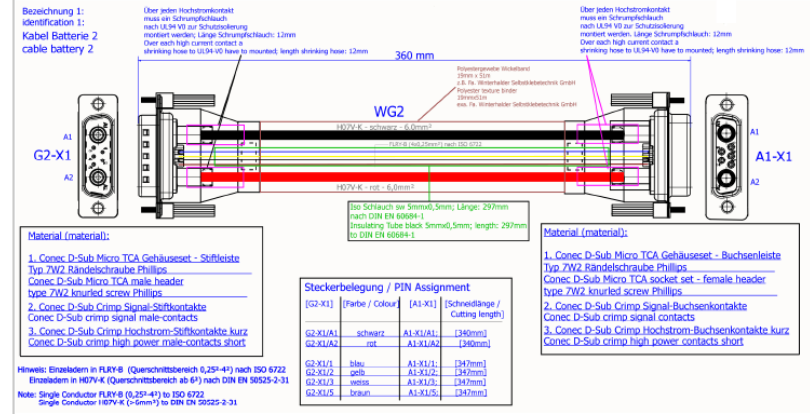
Bezeichnung 1:
identification 1:
Kabel Batterie 2
cable battery 2

Über jeden Hochstromkontakt muss ein Schrumpfschlauch nach UL94 V0 zur Schutzisolierung montiert werden; Länge Schrumpfschlauch: 12mm
Over each high current contact a shrinking hose to UL94-V0 have to mounted; length shrinking hose: 12mm

Über jeden Hochstromkontakt muss ein Schrumpfschlauch nach UL94 V0 zur Schutzisolierung montiert werden; Länge Schrumpfschlauch: 12mm
Over each high current contact a shrinking hose to UL94-V0 have to mounted; length shrinking hose: 12mm

360 mm

Polyestergewebe Wickelband 19mm x 51m z.B. Fa. Winterhalder Selbstklebetechnik GmbH
Polyester texture binder 19mmx51m exa. Fa. Winterhalder Selbstklebetechnik GmbH

WG2

G2-X1
A1
A2

A1-X1

H07V-K - schwarz - 6,0mm²
FLRY-B (4x0,25mm²) nach ISO 6722
H07V-K - rot - 6,0mm²

Iso Schlauch sw 5mmx0,5mm; Länge: 297mm nach DIN EN 60684-1
Insulating Tube black 5mmx0,5mm; length: 297mm to DIN EN 60684-1

Material (material):

1. Conec D-Sub Micro TCA Gehäuseset - Stiftleiste Typ 7W2 Rändelschraube Phillips
Conec D-Sub Micro TCA male header type 7W2 knurled screw Phillips
2. Conec D-Sub Crimp Signal-Stiftkontakte
Conec D-Sub crimp signal male-contacts
3. Conec D-Sub Crimp Hochstrom-Stiftkontakte kurz
Conec D-Sub crimp high power male-contacts short

Steckerbelegung / PIN Assignment

| [G2-X1] | [Farbe / Colour] | [A1-X1] | [Schneidlänge / Cutting length] |
|---|---|---|---|
| G2-X1/A1 | schwarz | A1-X1/A1; | [340mm] |
| G2-X1/A2 | rot | A1-X1/A2 | [340mm] |
| G2-X1/1 | blau | A1-X1/1; | [347mm] |
| G2-X1/2 | gelb | A1-X1/2; | [347mm] |
| G2-X1/3 | weiss | A1-X1/3; | [347mm] |
| G2-X1/5 | braun | A1-X1/5; | [347mm] |

Material (material):

1. Conec D-Sub Micro TCA Gehäuseset - Buchsenleiste Typ 7W2 Rändelschraube Phillips
Conec D-Sub Micro TCA socket set - female header type 7W2 knurled screw Phillips
2. Conec D-Sub Crimp Signal-Buchsenkontakte
Conec D-Sub crimp signal female-contacts
3. Conec D-Sub Crimp Hochstrom-Buchsenkontakte kurz
Conec D-Sub crimp high power contacts short

Hinweis: Einzeladern in FLRY-B (Querschnittsbereich 0,25²-4²) nach ISO 6722
Einzeladern in H07V-K (Querschnittsbereich ab 6²) nach DIN EN 50525-2-31

Note: Single Conductor FLRY-B (0,25²-4²) to ISO 6722
Single Conductor H07V-K (>6mm²) to DIN EN 50525-2-31